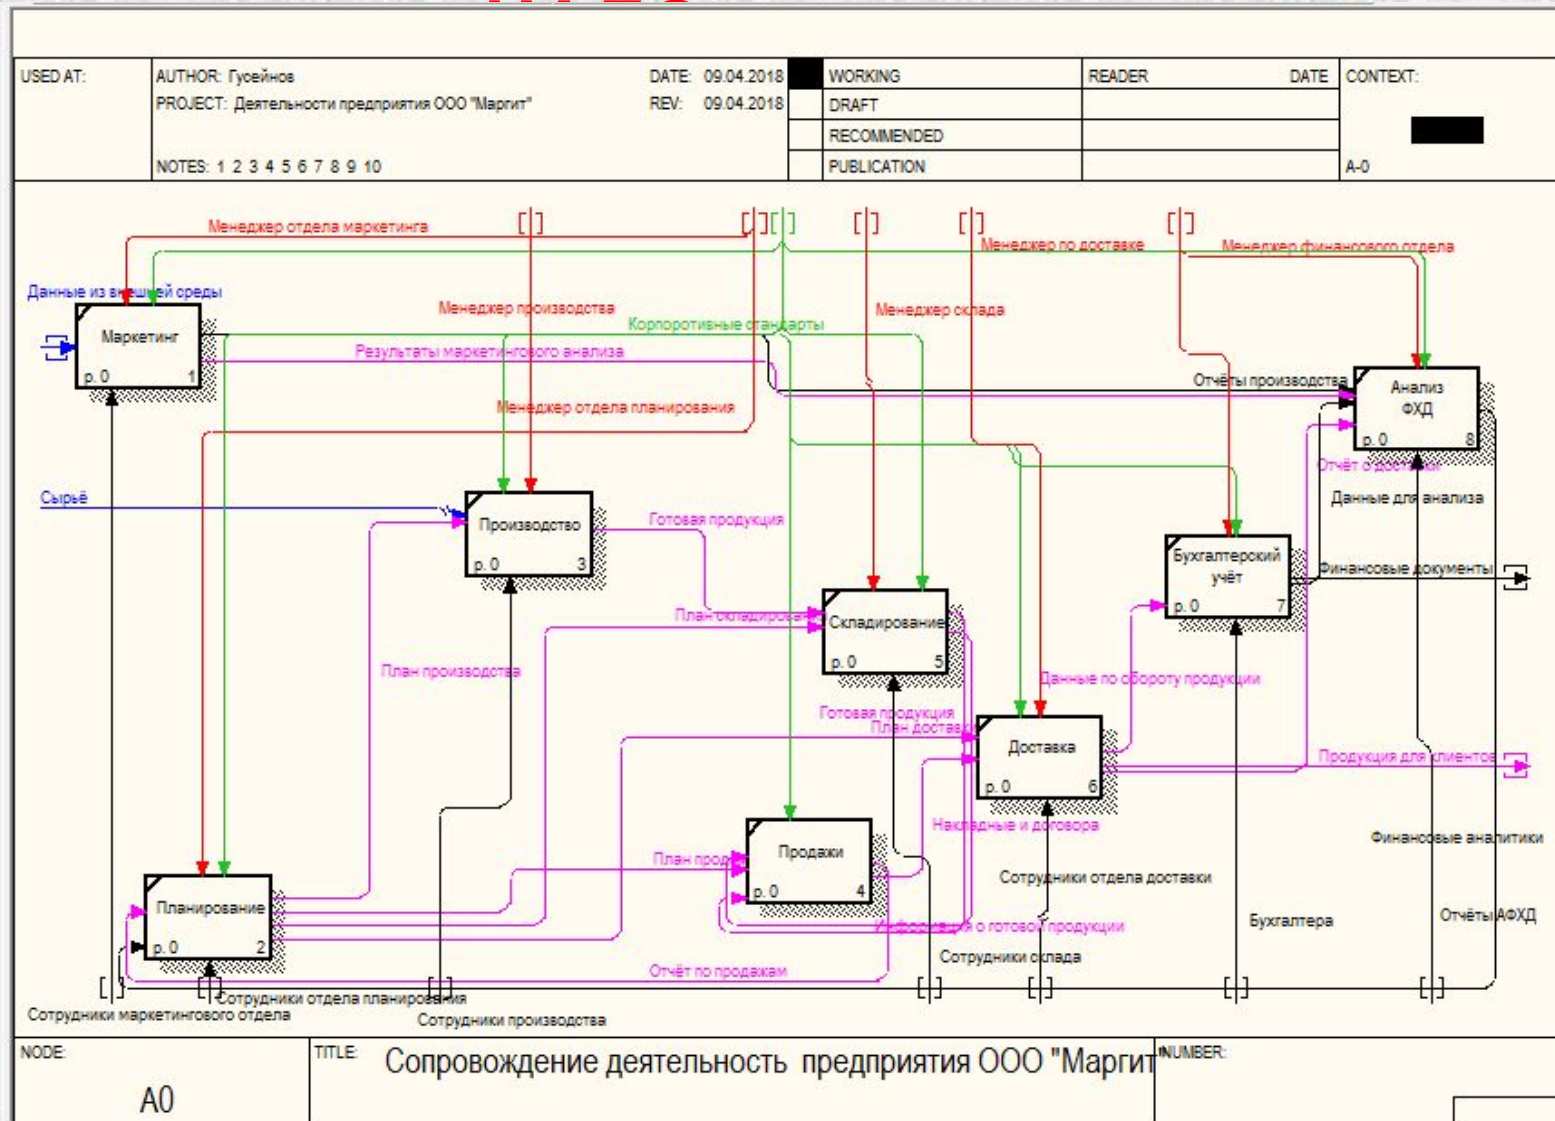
USED AT:

AUTHOR: Гусейнов
PROJECT: Деятельности предприятия ООО "Маргит"

NOTES: 1 2 3 4 5 6 7 8 9 10

DATE: 09.04.2018
REV: 09.04.2018

WORKING
DRAFT
RECOMMENDED
PUBLICATION

READER

DATE

CONTEXT:

A-0

Менеджер отдела маркетинга

Менеджер по доставке

Менеджер финансового отдела

Данные из внешней среды

Менеджер производства

Корпоротивные стандарты

Менеджер склада

Маркетинг
p. 0
1

Результаты маркетингового анализа

Отчёты производства

Анализ ФХД
p. 0
8

Менеджер отдела планирования

Отчёт о доставке

Данные для анализа

Сырьё

Производство
p. 0
3

Готовая продукция

Бухгалтерский учёт
p. 0
7

Финансовые документы

План складирования

Складирование
p. 0
5

План производства

Данные по обороту продукции

Готовая продукция

План доставки

Доставка
p. 0
6

Продукция для клиентов

Накладные и договора

Продажи
p. 0
4

План продаж

Финансовые аналитики

Сотрудники отдела доставки

Планирование
p. 0
2

Информация о готовой продукции

Бухгалтера

Отчёты АФХД

Сотрудники склада

Отчёт по продажам

Сотрудники отдела планирования

Сотрудники маркетингового отдела

Сотрудники производства

NODE:
A0

TITLE:
Сопровождение деятельность предприятия ООО "Маргит"

NUMBER: